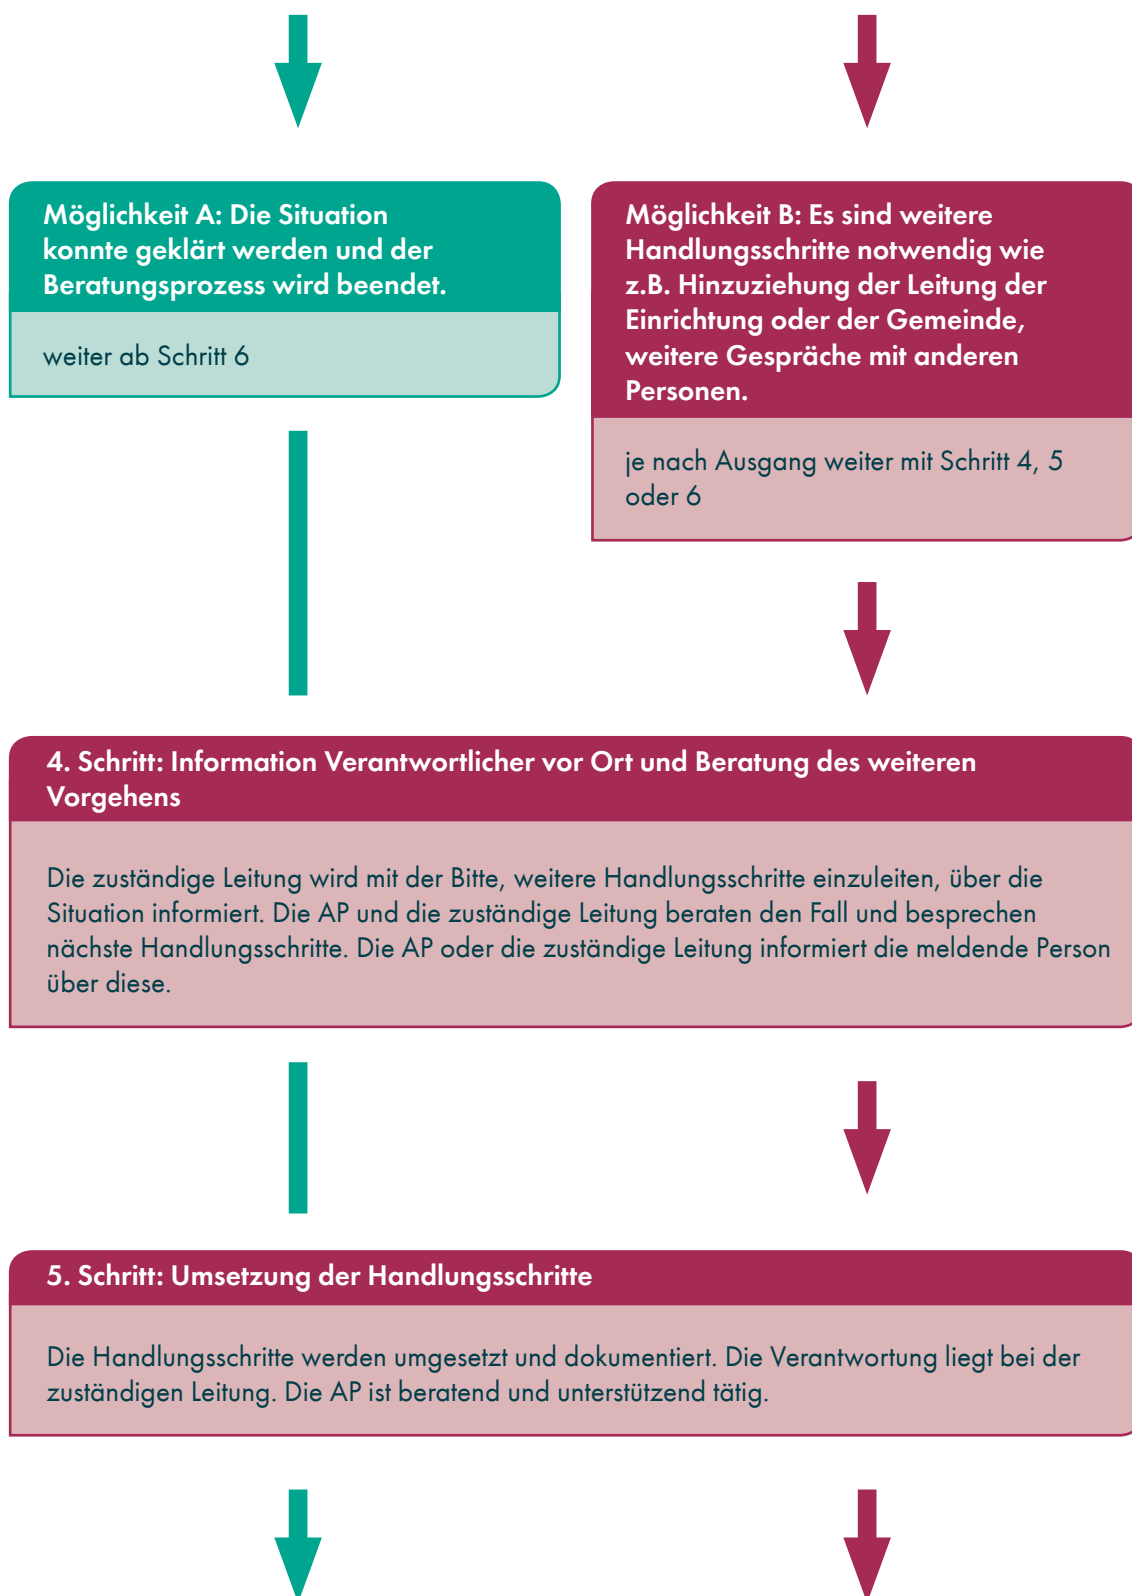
Möglichkeit A: Die Situation konnte geklärt werden und der Beratungsprozess wird beendet.

weiter ab Schritt 6

Möglichkeit B: Es sind weitere Handlungsschritte notwendig wie z.B. Hinzuziehung der Leitung der Einrichtung oder der Gemeinde, weitere Gespräche mit anderen Personen.

je nach Ausgang weiter mit Schritt 4, 5 oder 6

4. Schritt: Information Verantwortlicher vor Ort und Beratung des weiteren Vorgehens

Die zuständige Leitung wird mit der Bitte, weitere Handlungsschritte einzuleiten, über die Situation informiert. Die AP und die zuständige Leitung beraten den Fall und besprechen nächste Handlungsschritte. Die AP oder die zuständige Leitung informiert die meldende Person über diese.

5. Schritt: Umsetzung der Handlungsschritte

Die Handlungsschritte werden umgesetzt und dokumentiert. Die Verantwortung liegt bei der zuständigen Leitung. Die AP ist beratend und unterstützend tätig.